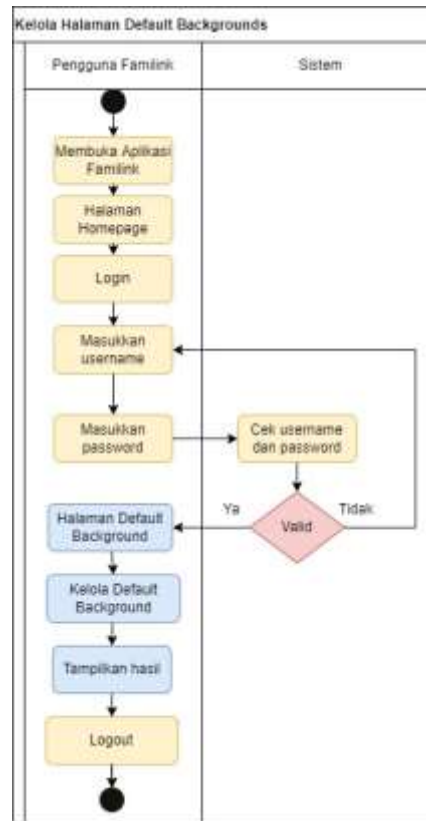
Kelola Halaman Default Backgrounds

Pengguna Familink

Sistem

Membuka Aplikasi Familink

Halaman Homepage

Login

Masukkan username

Masukkan password

Cek username dan password

Ya

Valid

Tidak

Halaman Default Background

Kelola Default Background

Tampilkan hasil

Logout